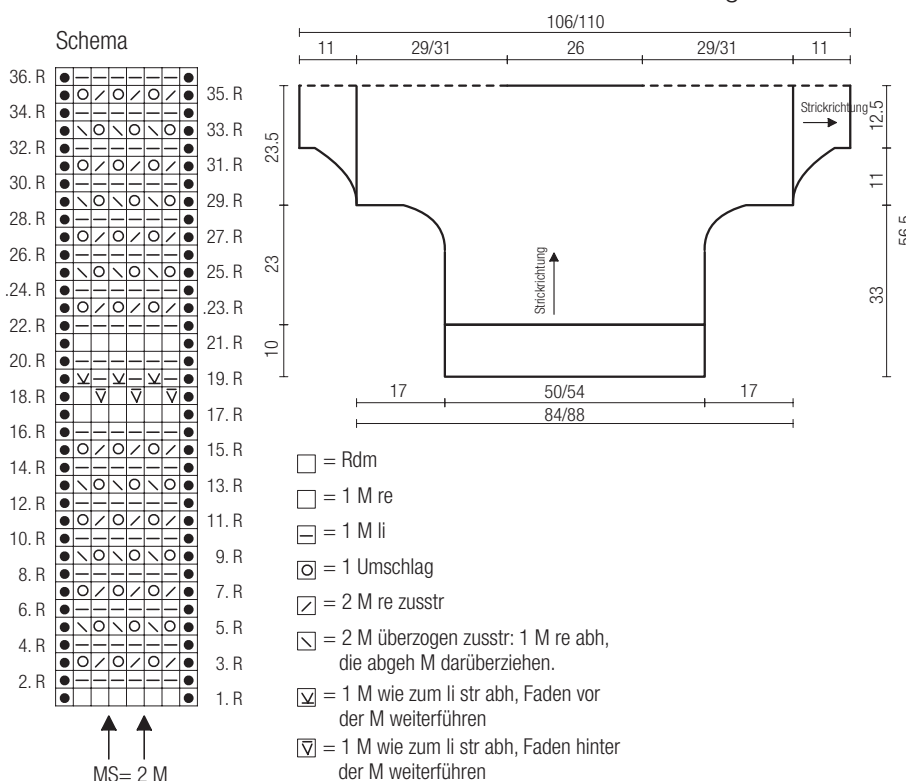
Schema

36. R
35. R
34. R
33. R
32. R
31. R
30. R
29. R
28. R
27. R
26. R
25. R
.24. R
.23. R
22. R
21. R
20. R
19. R
18. R
17. R
16. R
15. R
14. R
13. R
12. R
11. R
10. R
9. R
8. R
7. R
6. R
5. R
4. R
3. R
2. R
1. R

MS= 2 M

106/110
11
29/31
26
29/31
11

Strickrichtung
12.5
23.5
11
56.5
23
Strickrichtung
33
10
17
50/54
17
84/88

= Rdm
= 1 M re
= 1 M li
= 1 Umschlag
= 2 M re zusstr
= 2 M überzogen zusstr: 1 M re abh, die abgeh M darüberziehen.
= 1 M wie zum li str abh, Faden vor der M weiterführen
= 1 M wie zum li str abh, Faden hinter der M weiterführen